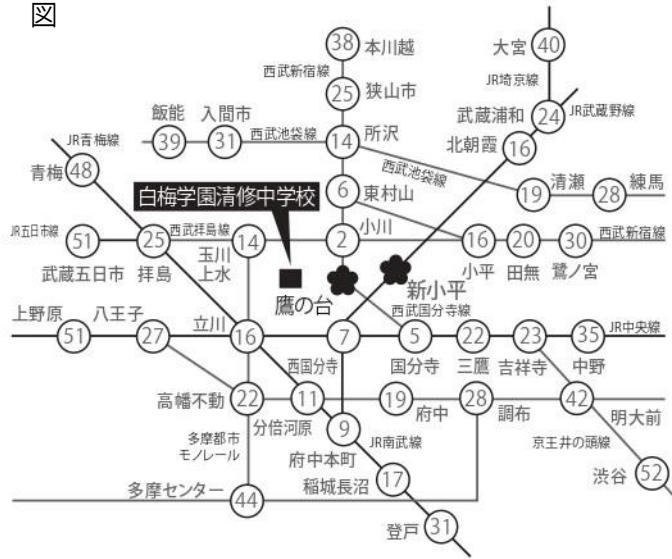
図

38 本川越
西武新宿線
25 狭山市
飯能 39 入間市 31 西武池袋線 14 所沢
大宮 40
JR埼京線
24 JR武蔵野線
武蔵浦和
北朝霞 16
JR青梅線
青梅 48
西武池袋線
19 清瀬 28 練馬
白梅学園清修中学校
6 東村山
JR五日市線 51 25 西武拝島線 14 2 小川 16 20 30 西武新宿線
武蔵五日市 拝島
玉川上水
小平 田無 鷺ノ宮
新小平
鷹の台
西武国分寺線
上野原 51 八王子 27 立川 16 7 5 22 23 35 JR中央線
西国分寺
国分寺 三鷹 吉祥寺 中野
高幡不動 22 11 19 府中 28 調布 42 明大前
多摩都市モノレール
分倍河原 9
JR南武線
京王井の頭線
府中本町
稲城長沼 17
渋谷 52
多摩センター 44
登戸 31